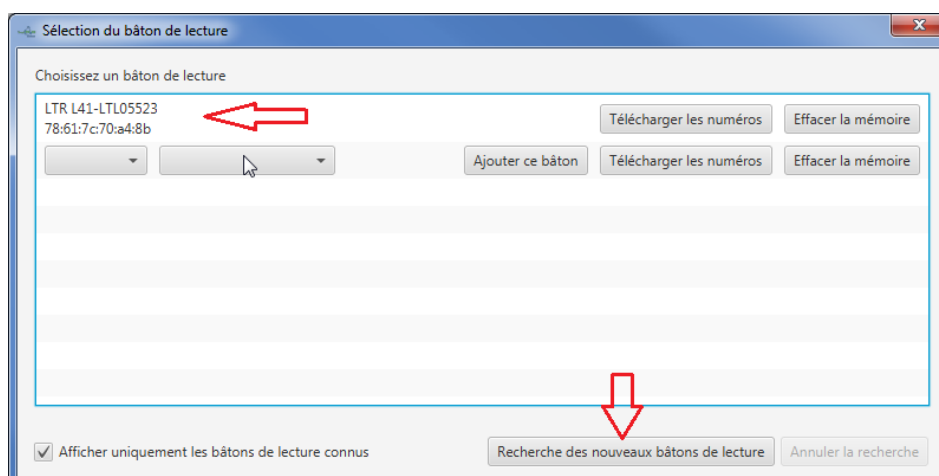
Sélection du bâton de lecture

Choisissez un bâton de lecture

LTR L41-LTL05523
78:61:7c:70:a4:8b

Télécharger les numéros
Effacer la mémoire

Ajouter ce bâton
Télécharger les numéros
Effacer la mémoire

Afficher uniquement les bâtons de lecture connus
Recherche des nouveaux bâtons de lecture
Annuler la recherche